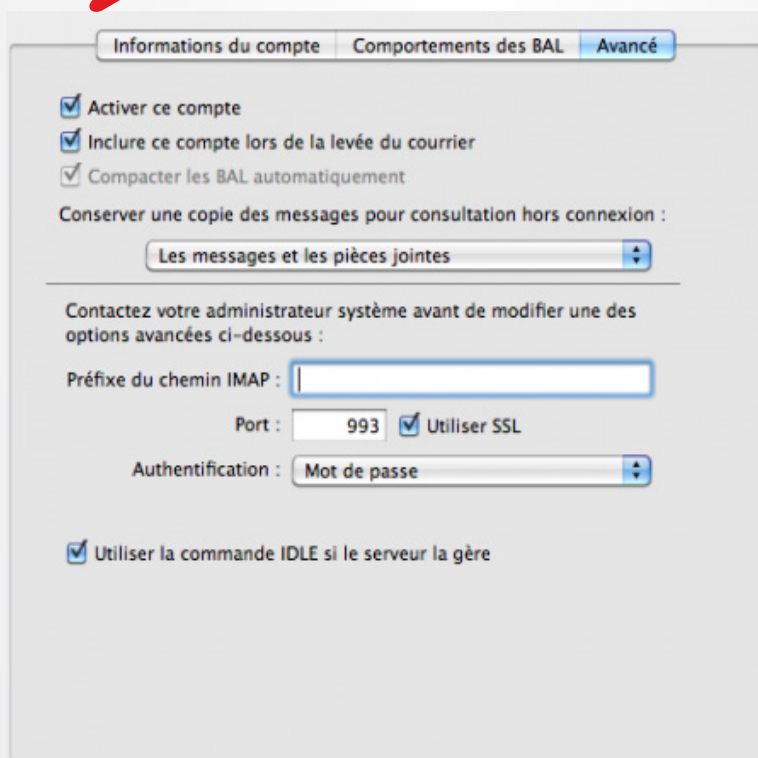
Informations du compte | Comportements des BAL | Avancé

Activer ce compte

Inclure ce compte lors de la levée du courrier

Compacter les BAL automatiquement

Conserver une copie des messages pour consultation hors connexion :

Les messages et les pièces jointes

Contactez votre administrateur système avant de modifier une des options avancées ci-dessous :

Préfixe du chemin IMAP :

Port : 993 Utiliser SSL

Authentification : Mot de passe

Utiliser la commande IDLE si le serveur la gère